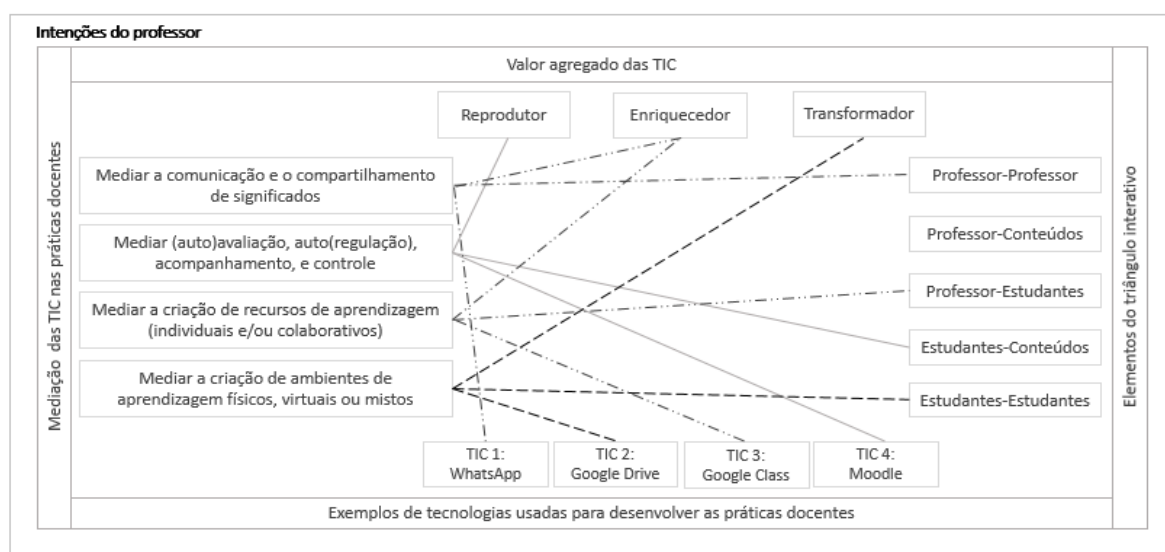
Intenções do professor

Valor agregado das TIC

Mediação das TIC nas práticas docentes

Reprodutor

Enriquecedor

Transformador

Mediar a comunicação e o compartilhamento de significados

Mediar (auto)avaliação, auto(regulação), acompanhamento, e controle

Mediar a criação de recursos de aprendizagem (individuais e/ou colaborativos)

Mediar a criação de ambientes de aprendizagem físicos, virtuais ou mistos

Professor-Professor

Professor-Conteúdos

Professor-Estudantes

Estudantes-Conteúdos

Estudantes-Estudantes

Elementos do triângulo interativo

TIC 1: WhatsApp

TIC 2: Google Drive

TIC 3: Google Class

TIC 4: Moodle

Exemplos de tecnologias usadas para desenvolver as práticas docentes